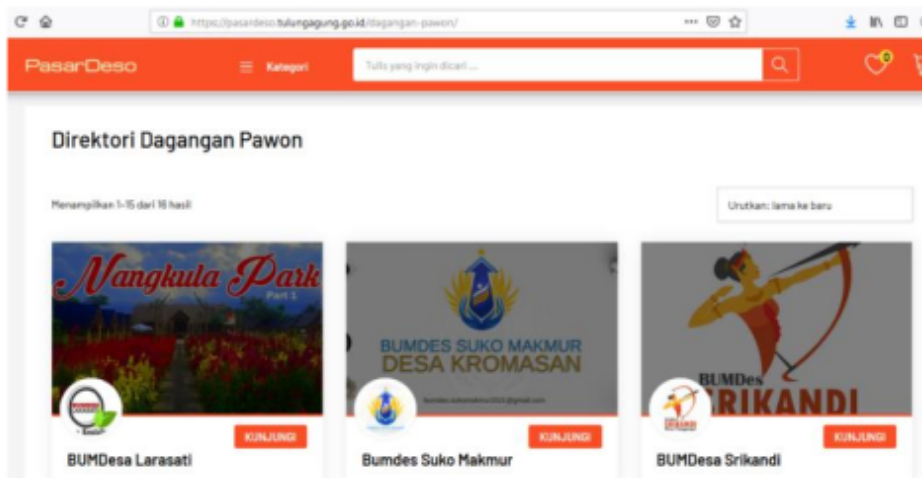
https://pasardeso.tulungagung.go.id/dagangan-pawon/

PasarDeso

Kategori

Tulis yang ingin dicari ...

0

Direktori Dagangan Pawon

Menampilkan 1-15 dari 16 hasil

Urutkan: lama ke baru

Nangkula Park
Part 1

BUMDES SUKO MAKMUR
DESA KROMASAN

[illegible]

BUMDes
SRIKANDI

KUNJUNGI

KUNJUNGI

KUNJUNGI

BUMDesa Larasati

Bumdes Suko Makmur

BUMDesa Srikandi